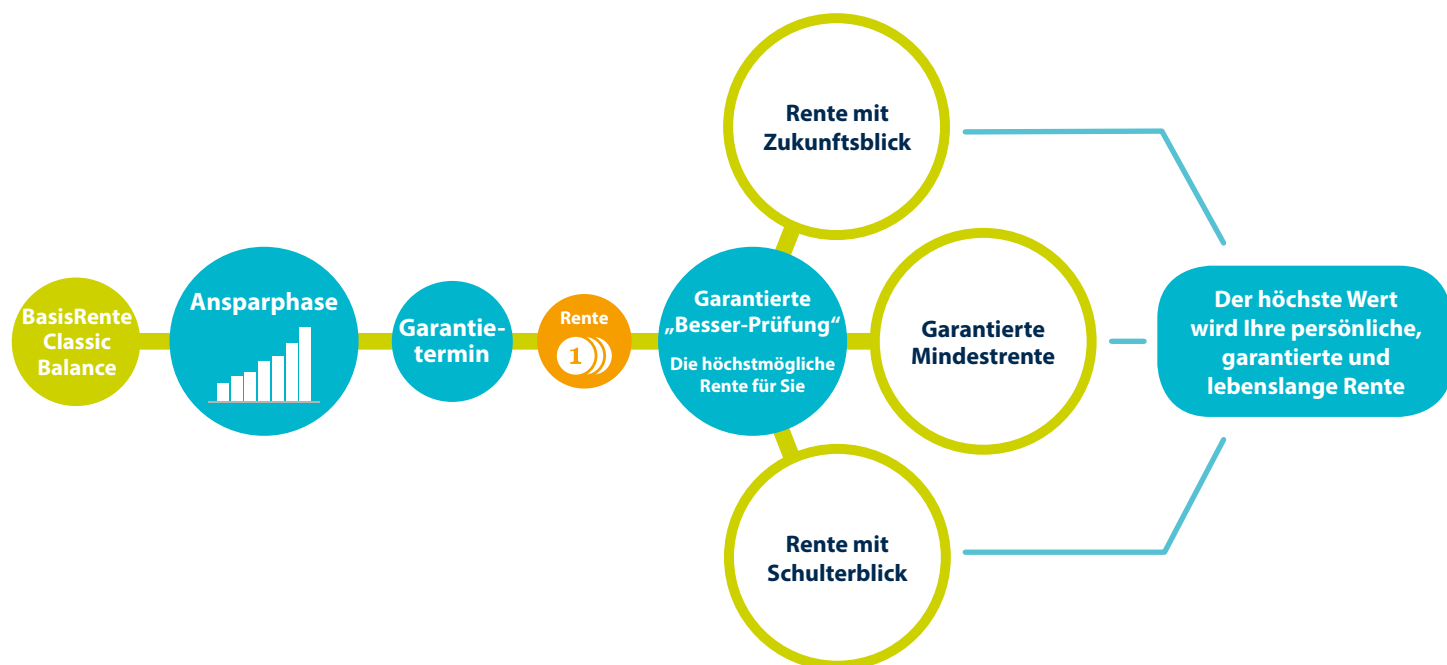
BasisRente Classic Balance

Ansparphase

Garantietermin

Rente

1

Garantierte „Besser-Prüfung“

Die höchstmögliche Rente für Sie

Rente mit Zukunftsblick

Garantierte Mindestrente

Rente mit Schulterblick

Der höchste Wert wird Ihre persönliche, garantierte und lebenslange Rente